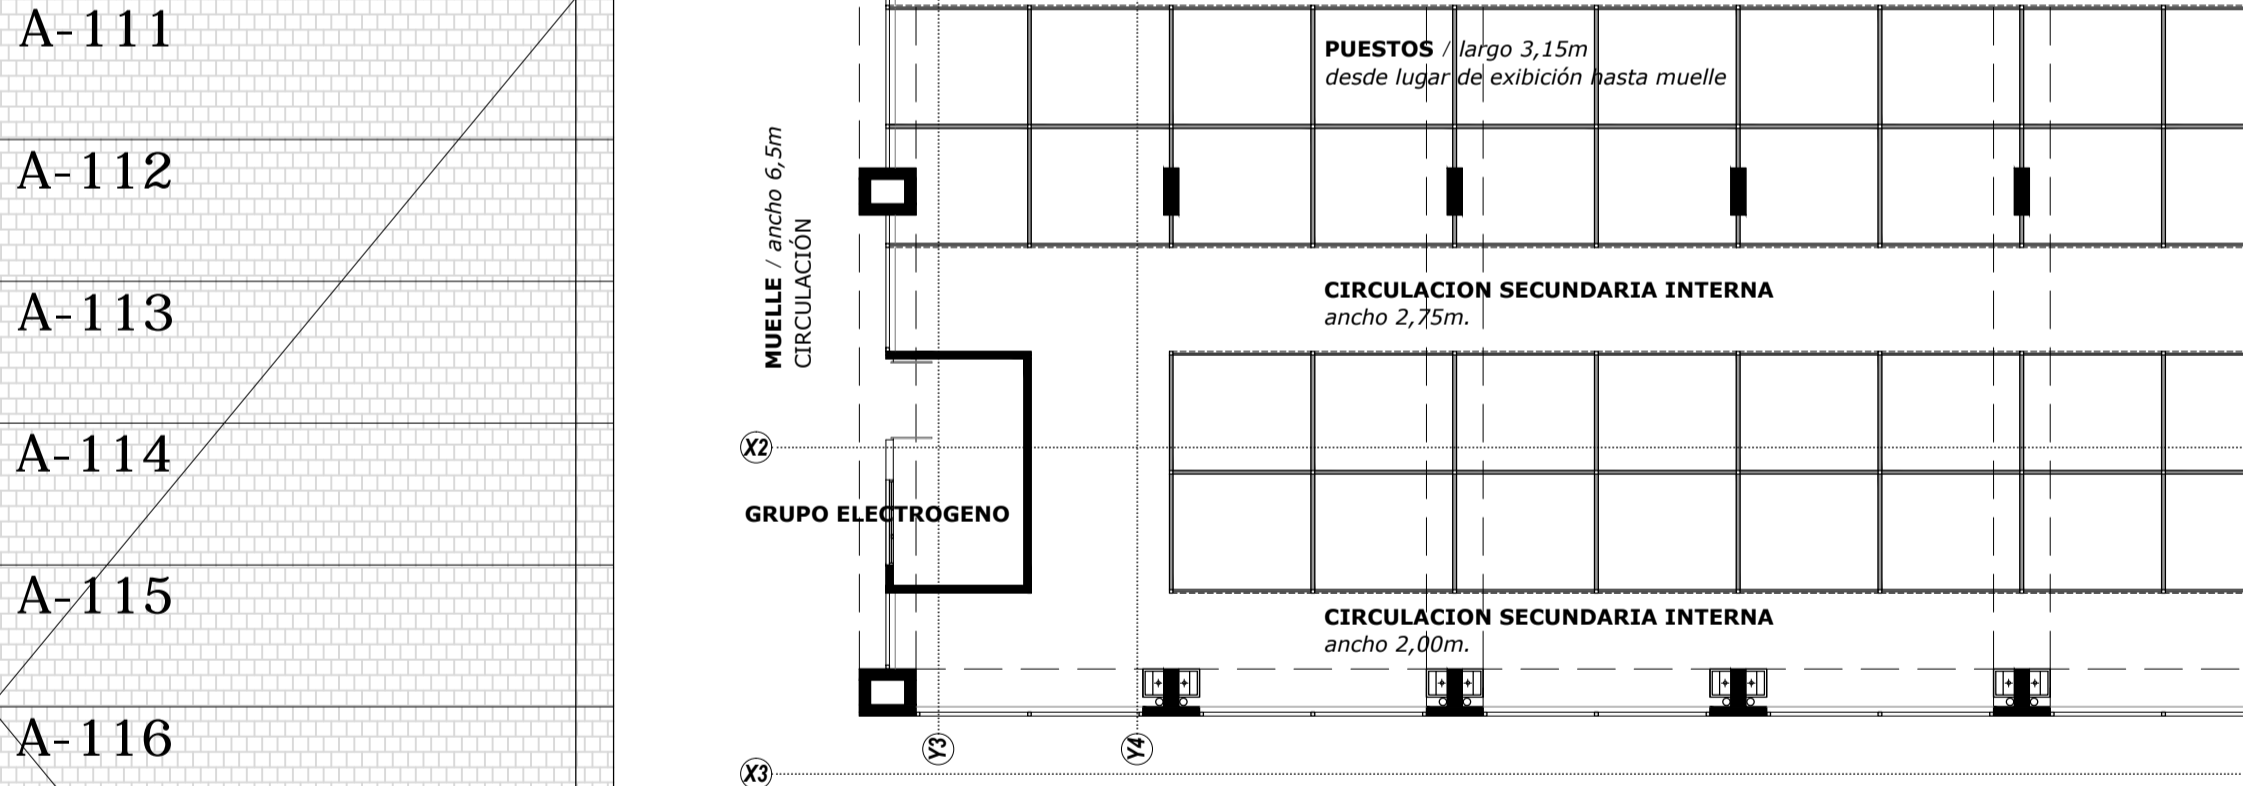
A-111

A-112

A-113

A-114

A-115

A-116

PUESTOS / largo 3,15m
desde lugar de exibición hasta muelle

MUELLE / ancho 6,5m
CIRCULACIÓN

CIRCULACION SECUNDARIA INTERNA
ancho 2,75m.

X2

GRUPO ELECTROGENO

CIRCULACION SECUNDARIA INTERNA
ancho 2,00m.

Y3

Y4

X3